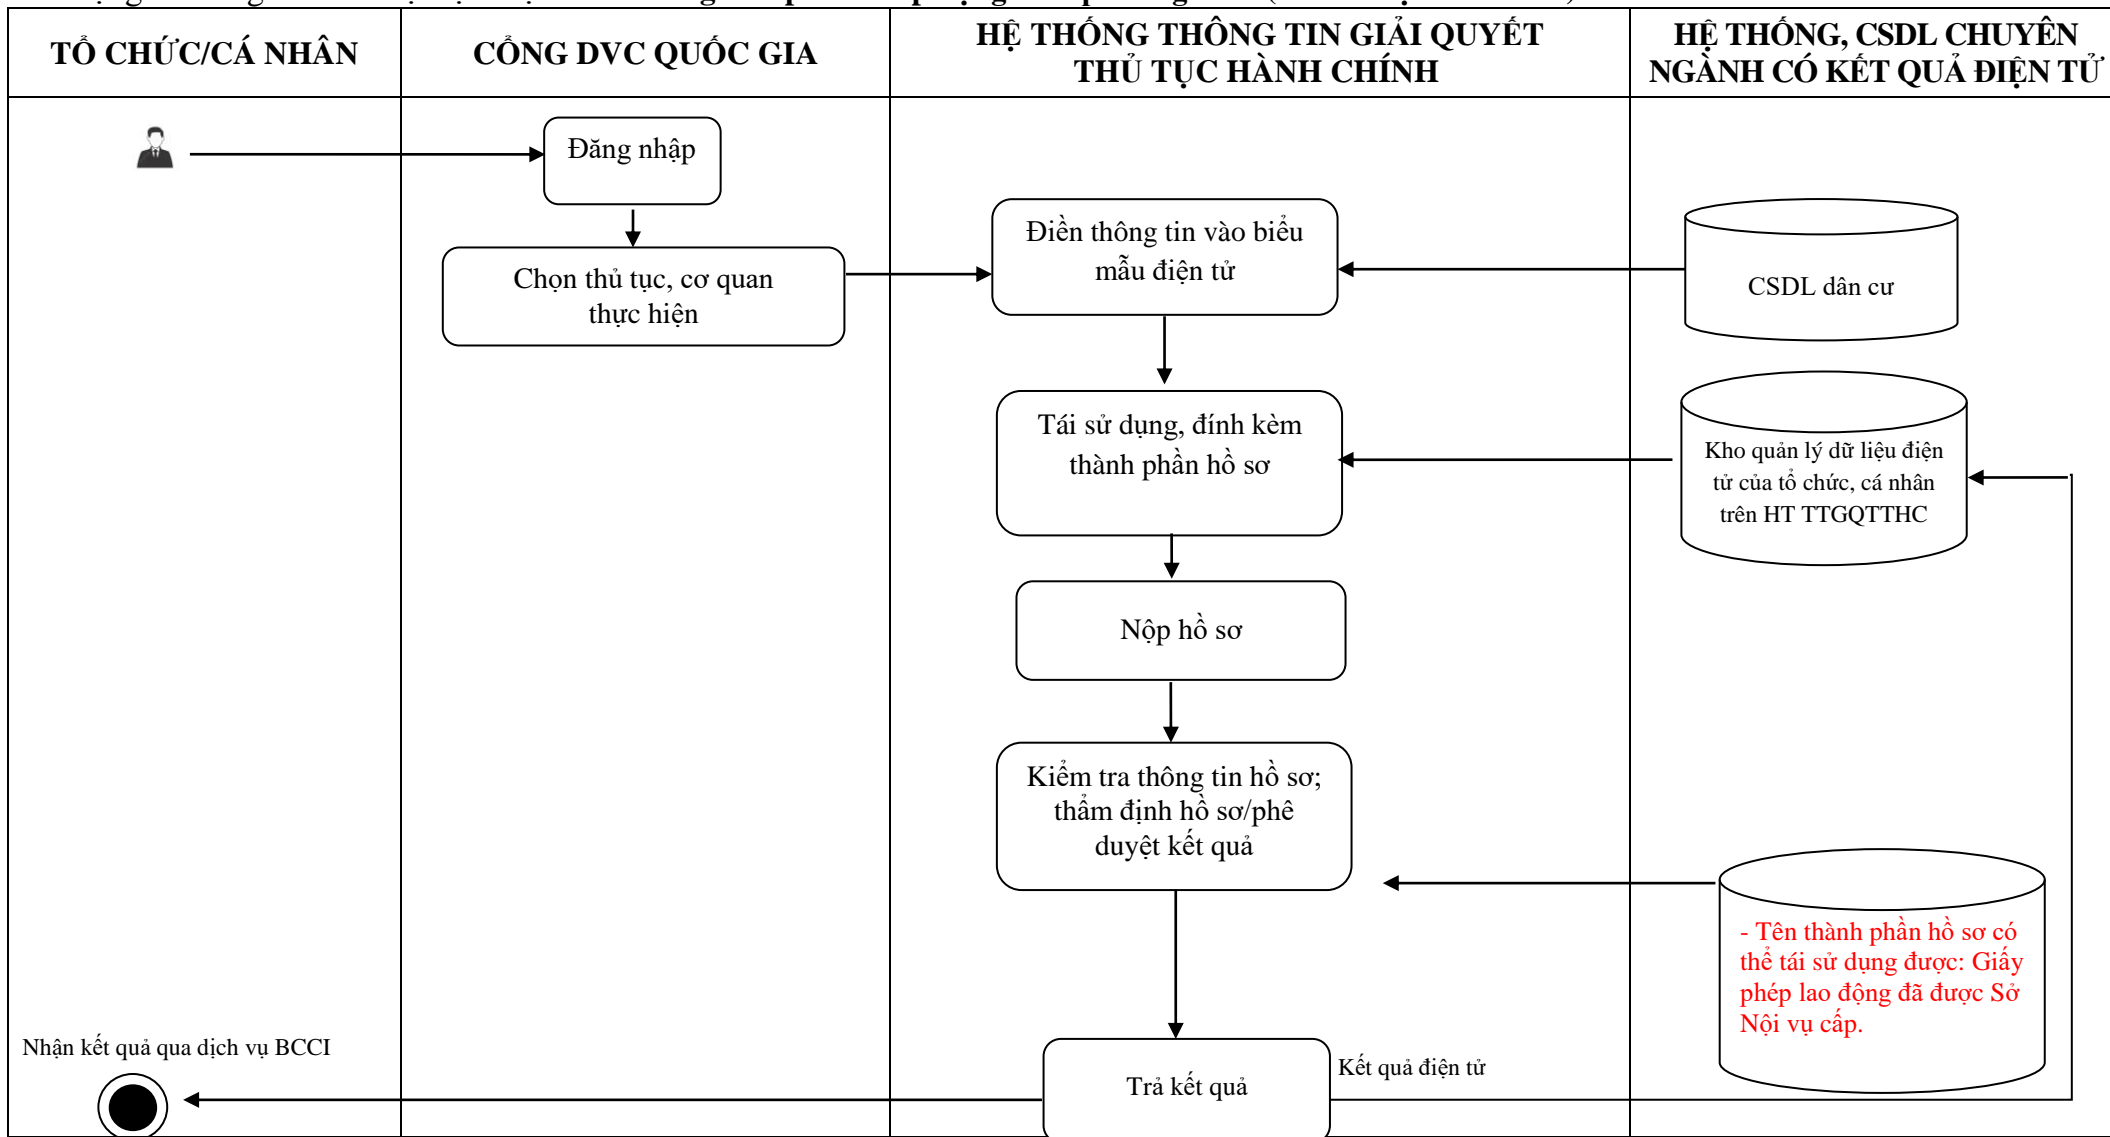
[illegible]

| TỔ CHỨC/CÁ NHÂN | CỔNG DVC QUỐC GIA | HỆ THỐNG THÔNG TIN GIẢI QUYẾT THỦ TỤC HÀNH CHÍNH | HỆ THỐNG, CSDL CHUYÊN NGÀNH CÓ KẾT QUẢ ĐIỆN TỬ |
|---|---|---|---|

Đăng nhập

Chọn thủ tục, cơ quan thực hiện

Điền thông tin vào biểu mẫu điện tử

CSDL dân cư

Tái sử dụng, đính kèm thành phần hồ sơ

Kho quản lý dữ liệu điện tử của tổ chức, cá nhân trên HT TTGQTTHC

Nộp hồ sơ

Kiểm tra thông tin hồ sơ; thẩm định hồ sơ/phê duyệt kết quả

- Tên thành phần hồ sơ có thể tái sử dụng được: Giấy phép lao động đã được Sở Nội vụ cấp.

Nhận kết quả qua dịch vụ BCCI

Trả kết quả

Kết quả điện tử